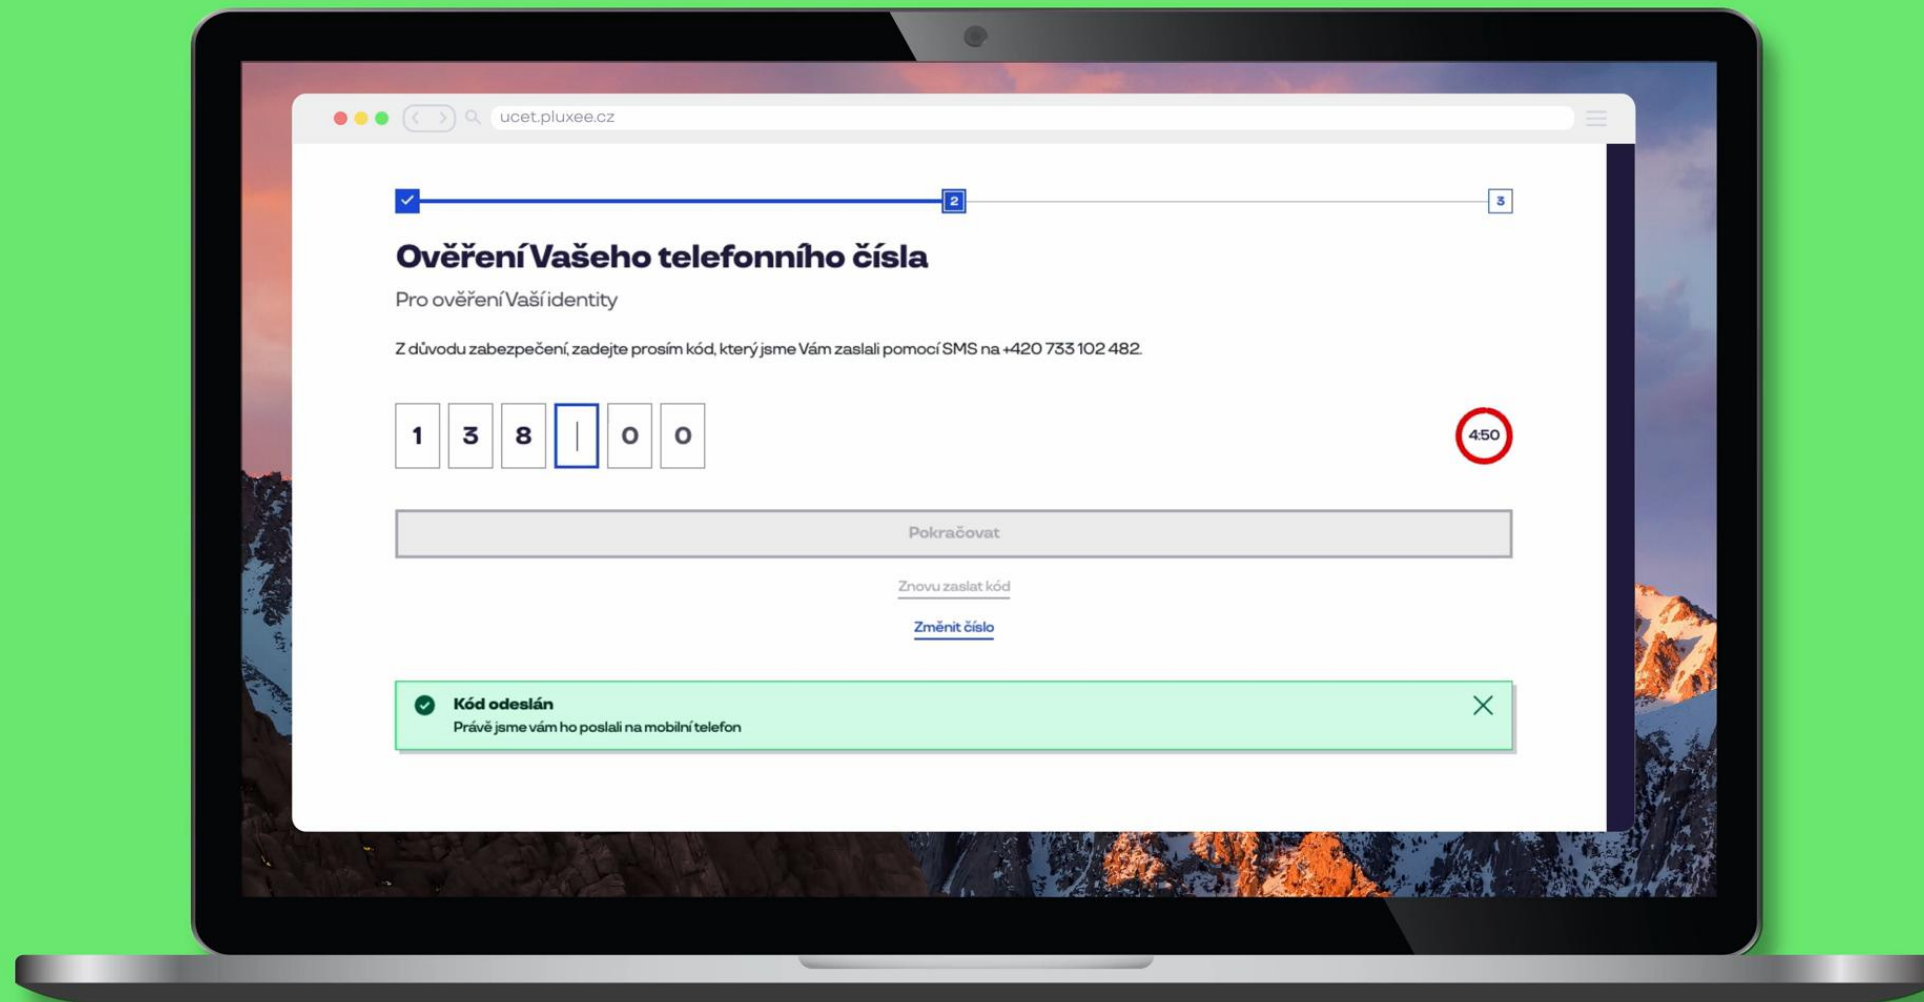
ucet.pluxee.cz

2

3

Ověření Vašeho telefonního čísla

Pro ověření Vaší identity

Z důvodu zabezpečení, zadejte prosím kód, který jsme Vám zaslali pomocí SMS na +420 733 102 482.

| 1 | 3 | 8 | | 0 | 0 |

4:50

Pokračovat

Znovu zaslat kód

Změnit číslo

Kód odeslán
Právě jsme vám ho poslali na mobilní telefon